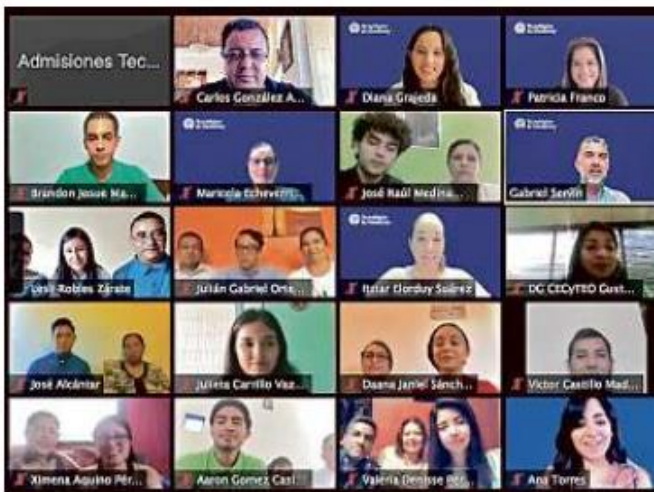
Admisiones Tec...

Carlos González A...

Diana Grajeda

Patricia Franco

Brandon Josue Ma...

Maricela Echeverri...

José Raúl Medina...

Gabriel Servín

Ursil Robles Zárate

Julián Gabriel Orie...

Itziar Elorduy Suárez

DG CECyTEO Gust...

José Alcántar

Juliana Carrillo Vaz...

Daana Janiel Sánch...

Víctor Castillo Mad...

Ximena Aquino Pér...

Aaron Gomez Cast...

Valeria Denisse Per...

Ana Torres